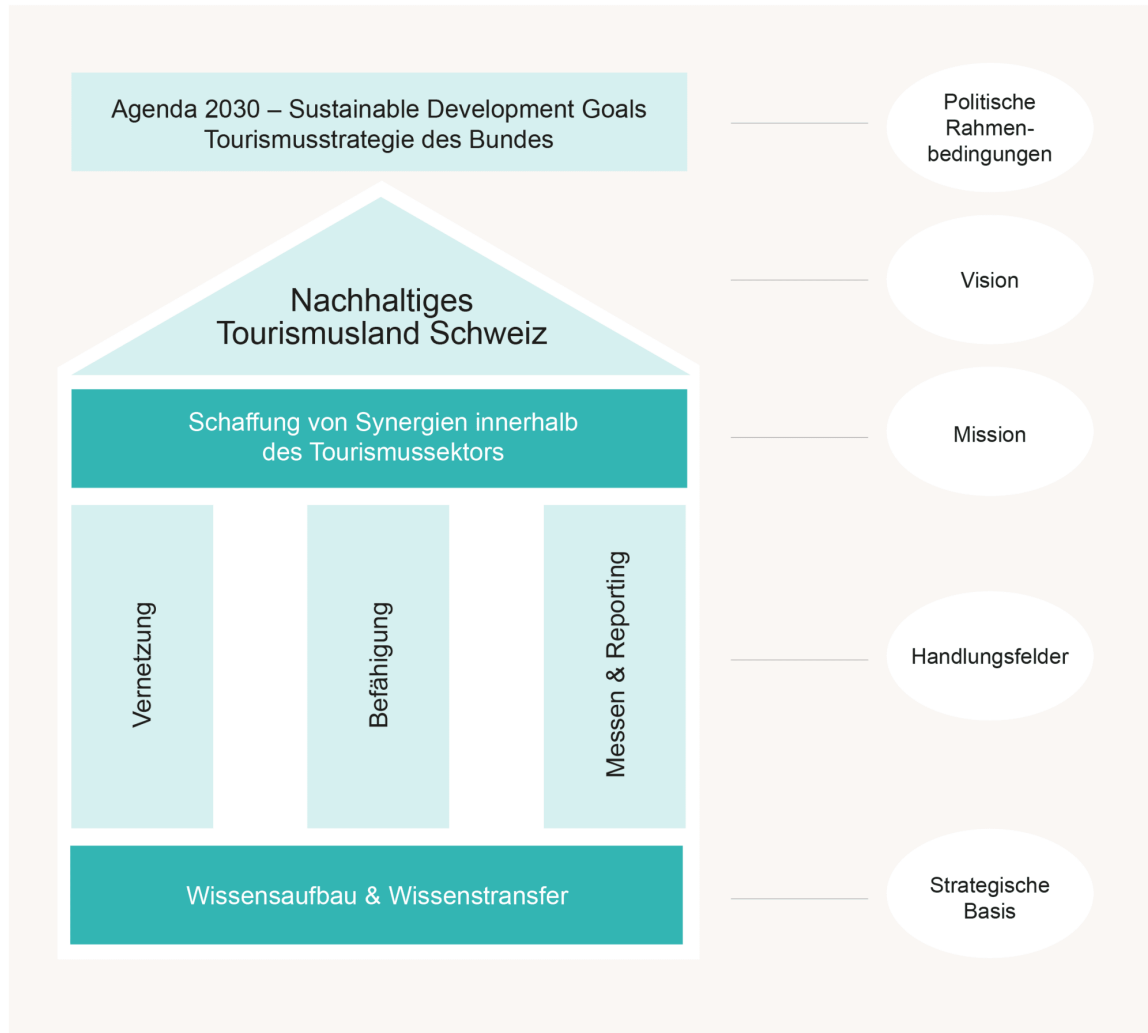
Agenda 2030 – Sustainable Development Goals
Tourismusstrategie des Bundes

Politische Rahmenbedingungen

Nachhaltiges Tourismusland Schweiz

Vision

Schaffung von Synergien innerhalb des Tourismussektors

Mission

Vernetzung

Befähigung

Messen & Reporting

Handlungsfelder

Wissensaufbau & Wissenstransfer

Strategische Basis